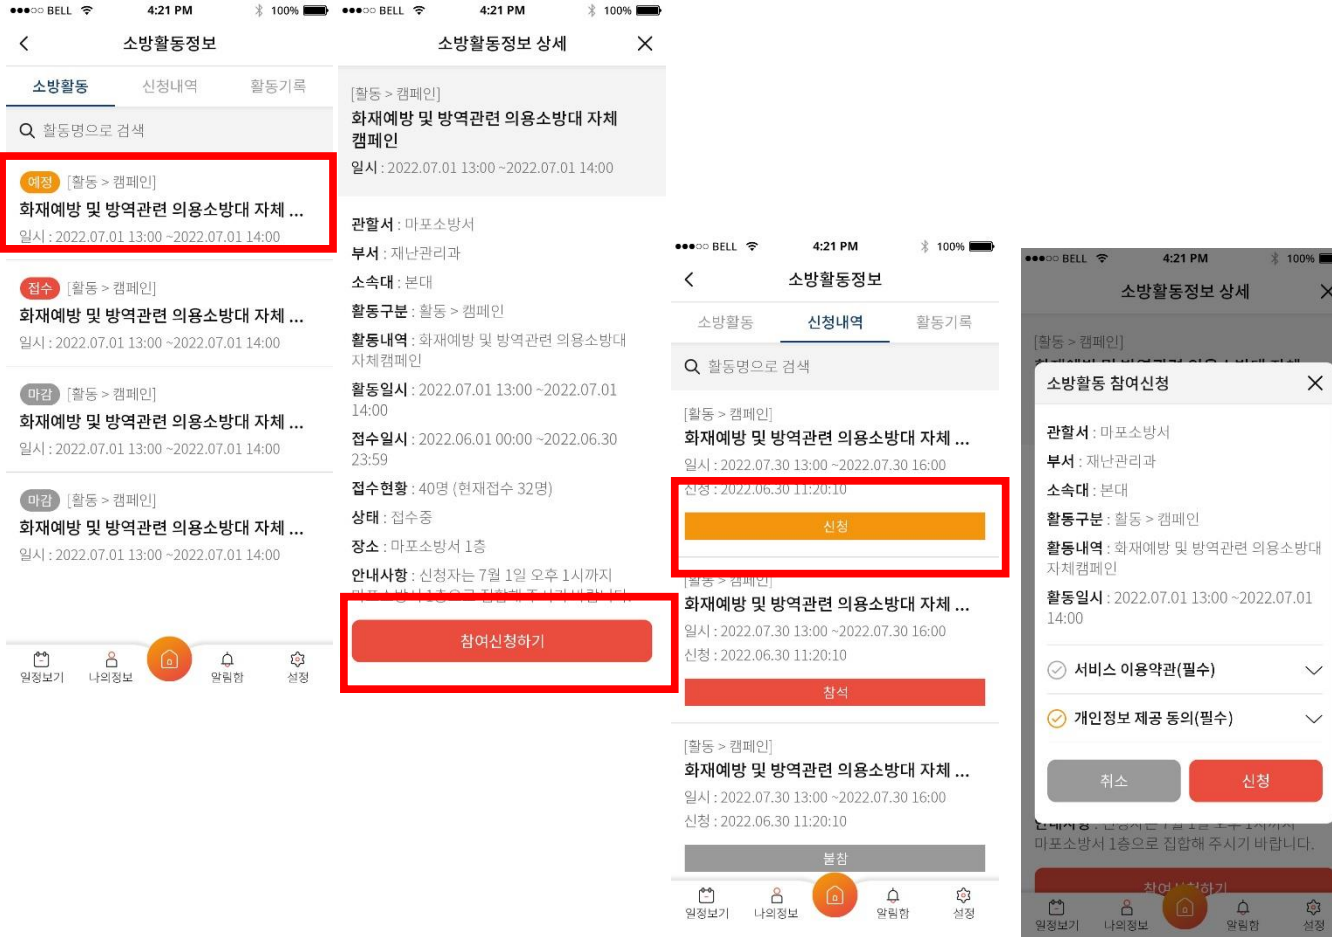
●●●○○ BELL 4:21 PM 100%

소방활동정보

소방활동 신청내역 활동기록

활동명으로 검색

예정 [활동 > 캠페인]
화재예방 및 방역관련 의용소방대 자체 ...
일시 : 2022.07.01 13:00 ~2022.07.01 14:00

접수 [활동 > 캠페인]
화재예방 및 방역관련 의용소방대 자체 ...
일시 : 2022.07.01 13:00 ~2022.07.01 14:00

마감 [활동 > 캠페인]
화재예방 및 방역관련 의용소방대 자체 ...
일시 : 2022.07.01 13:00 ~2022.07.01 14:00

마감 [활동 > 캠페인]
화재예방 및 방역관련 의용소방대 자체 ...
일시 : 2022.07.01 13:00 ~2022.07.01 14:00

일정보기 나의정보 알림함 설정

●●●○○ BELL 4:21 PM 100%

소방활동정보 상세

[활동 > 캠페인]
화재예방 및 방역관련 의용소방대 자체 캠페인
일시 : 2022.07.01 13:00 ~2022.07.01 14:00

관할서 : 마포소방서
부서 : 재난관리과
소속대 : 본대
활동구분 : 활동 > 캠페인
활동내역 : 화재예방 및 방역관련 의용소방대 자체캠페인
활동일시 : 2022.07.01 13:00 ~2022.07.01 14:00
접수일시 : 2022.06.01 00:00 ~2022.06.30 23:59
접수현황 : 40명 (현재접수 32명)
상태 : 접수중
장소 : 마포소방서 1층
안내사항 : 신청자는 7월 1일 오후 1시까지 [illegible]

참여신청하기

●●●○○ BELL 4:21 PM 100%

소방활동정보

소방활동 신청내역 활동기록

활동명으로 검색

[활동 > 캠페인]
화재예방 및 방역관련 의용소방대 자체 ...
일시 : 2022.07.30 13:00 ~2022.07.30 16:00
신청 : 2022.06.30 11:20:10

신청

[활동 > 캠페인]
화재예방 및 방역관련 의용소방대 자체 ...
일시 : 2022.07.30 13:00 ~2022.07.30 16:00
신청 : 2022.06.30 11:20:10

참석

[활동 > 캠페인]
화재예방 및 방역관련 의용소방대 자체 ...
일시 : 2022.07.30 13:00 ~2022.07.30 16:00
신청 : 2022.06.30 11:20:10

불참

일정보기 나의정보 알림함 설정

●●●○○ BELL 4:21 PM 100%

소방활동정보 상세

[활동 > 캠페인]

소방활동 참여신청

관할서 : 마포소방서
부서 : 재난관리과
소속대 : 본대
활동구분 : 활동 > 캠페인
활동내역 : 화재예방 및 방역관련 의용소방대 자체캠페인
활동일시 : 2022.07.01 13:00 ~2022.07.01 14:00

서비스 이용약관(필수)
개인정보 제공 동의(필수)

취소 신청

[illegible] 미포소방서 1층으로 집합해 주시기 바랍니다.

참여신청하기

일정보기 나의정보 알림함 설정